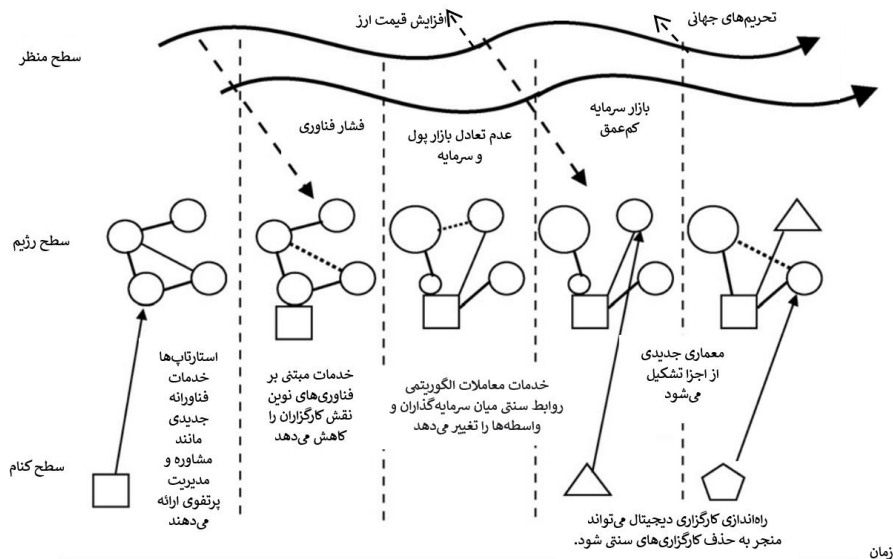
تحریم‌های جهانی

افزایش قیمت ارز

سطح منظر

بازار سرمایه کم‌عمق

عدم تعادل بازار پول و سرمایه

فشار فناوری

سطح رژیم

معماری جدیدی از اجزا تشکیل می‌شود

خدمات معاملات الگوریتمی روابط سنتی میان سرمایه‌گذاران و واسطه‌ها را تغییر می‌دهد

خدمات مبتنی بر فناوری‌های نوین نقش کارگزاران را کاهش می‌دهد

استارتاپ‌ها خدمات فناورانه جدیدی مانند مشاوره و مدیریت پرتفوی ارائه می‌دهند

سطح کنام

راه‌اندازی کارگزاری دیجیتال می‌تواند منجر به حذف کارگزاری‌های سنتی شود.

زمان